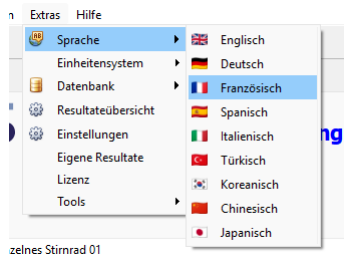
n Extras Hilfe

Sprache
Einheitensystem
Datenbank
Resultateübersicht
Einstellungen
Eigene Resultate
Lizenz
Tools

Englisch
Deutsch
Französisch
Spanisch
Italienisch
Türkisch
Koreanisch
Chinesisch
Japanisch

ng

zelnes Stirnrad 01